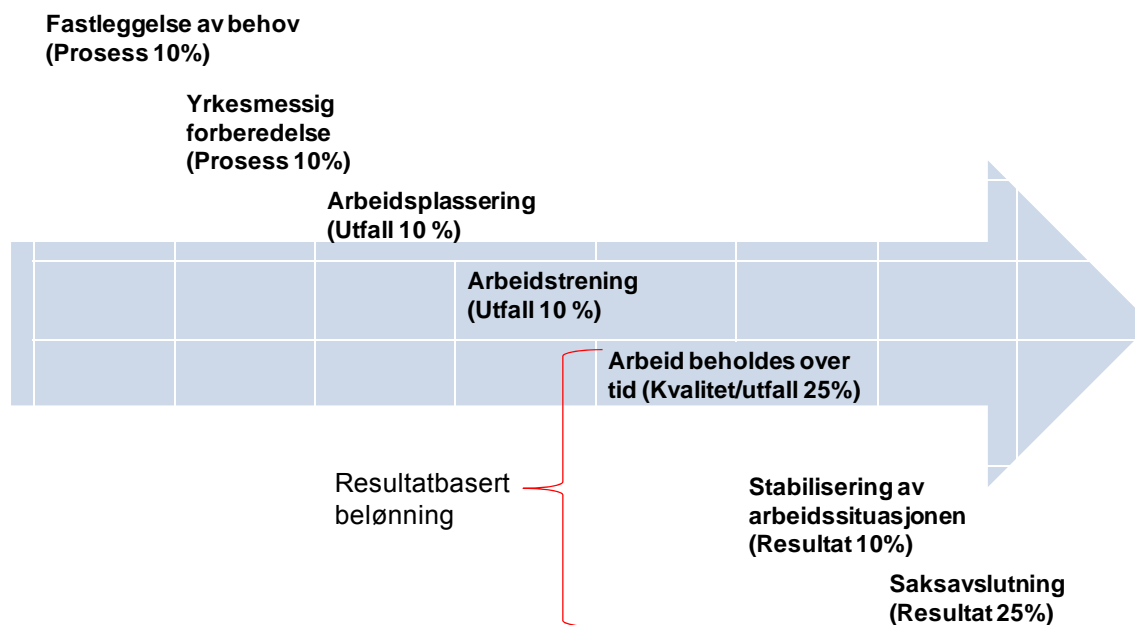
Fastleggelse av behov
(Prosess 10%)

Yrkesmessig forberedelse
(Prosess 10%)

Arbeidsplassering
(Utfall 10 %)

Arbeidstrening
(Utfall 10 %)

Arbeid beholdes over tid (Kvalitet/utfall 25%)

Resultatbasert belønning

Stabilisering av arbeidssituasjonen
(Resultat 10%)

Saksavslutning
(Resultat 25%)